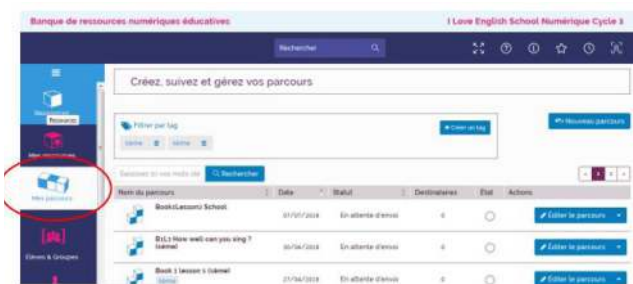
Banque de ressources numériques éducatives

I Love English School Numérique Cycle 3

Rechercher

Ressources

Mes ressources

Mes parcours

Élèves & Groupes

Créez, suivez et gérez vos parcours

Filtrer par tag

+ Créer un tag

+ Nouveau parcours

Saisissez un mot clé

Rechercher

| Nom du parcours | Date | Statut | Destinataires | État | Actions |
|---|---|---|---|---|---|
| Book1Lesson1 School | 07/07/2019 | En attente d'envoi | 0 | | Éditer le parcours |
| B1L1 How well can you sing ? (demo) | 16/06/2019 | En attente d'envoi | 0 | | Éditer le parcours |
| Book 1 lesson 1 (démo) | 27/06/2019 | En attente d'envoi | 0 | | Éditer le parcours |